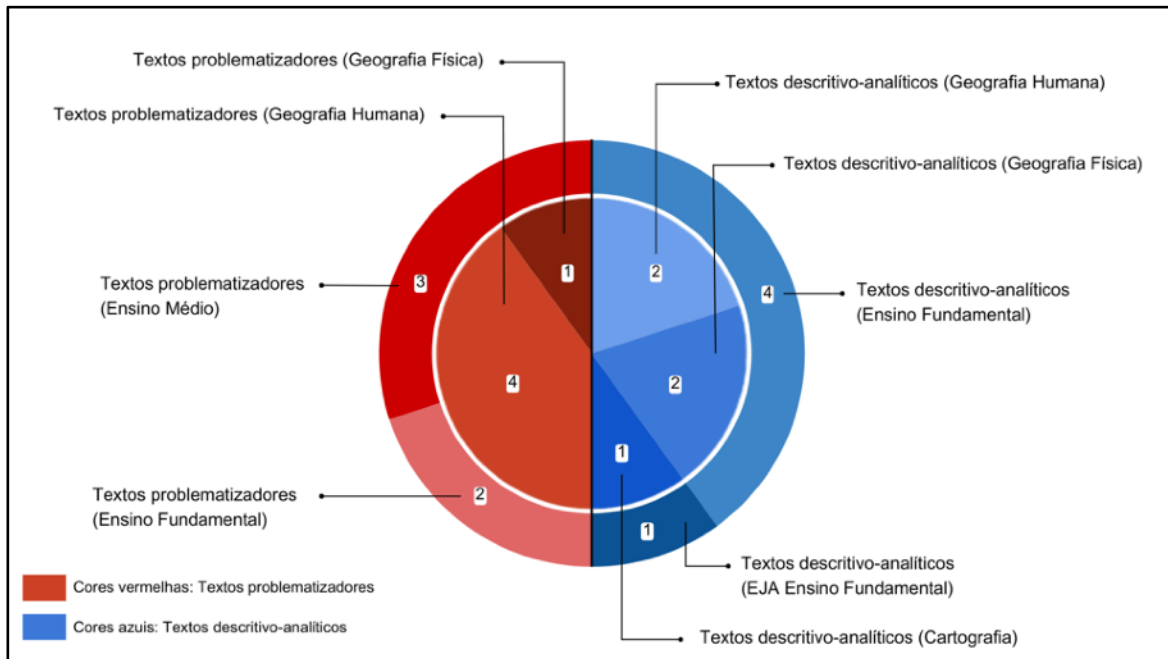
Textos problematizadores (Geografia Física)

Textos problematizadores (Geografia Humana)

Textos descritivo-analíticos (Geografia Humana)

Textos descritivo-analíticos (Geografia Física)

Textos problematizadores (Ensino Médio)

3

1

2

4

Textos descritivo-analíticos (Ensino Fundamental)

4

2

1

Textos problematizadores (Ensino Fundamental)

2

1

Textos descritivo-analíticos (EJA Ensino Fundamental)

Cores vermelhas: Textos problematizadores

Cores azuis: Textos descritivo-analíticos

Textos descritivo-analíticos (Cartografia)